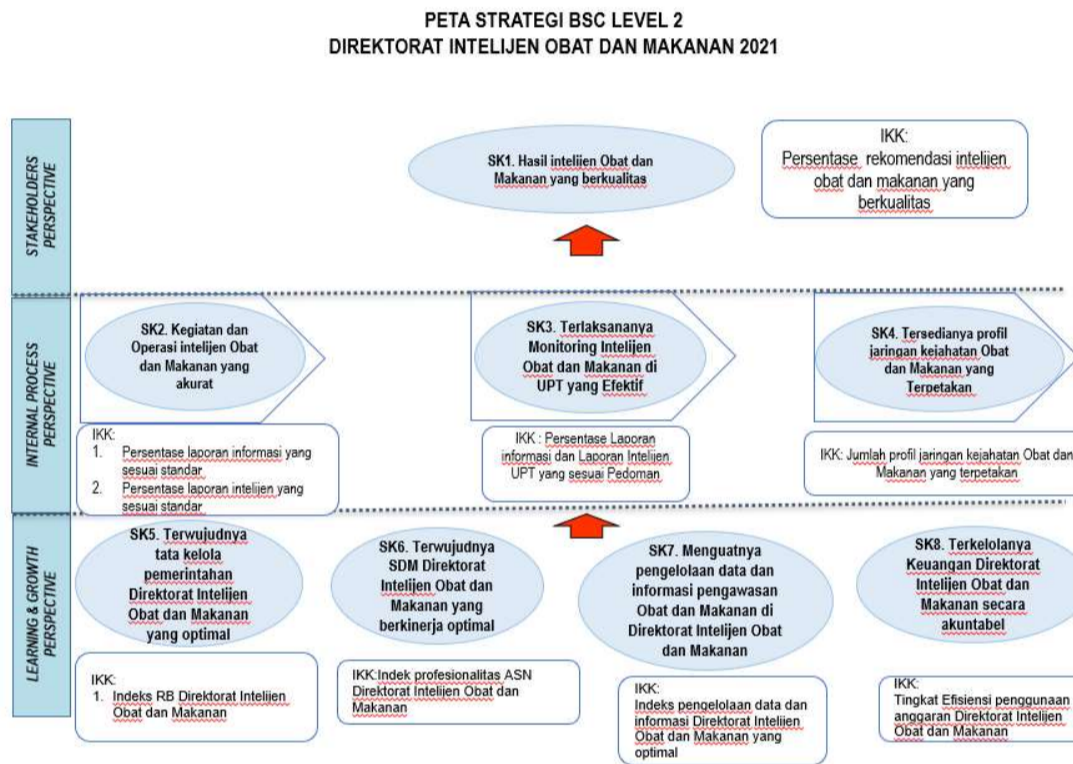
PETA STRATEGI BSC LEVEL 2
DIREKTORAT INTELIJEN OBAT DAN MAKANAN 2021

STAKEHOLDERS PERSPECTIVE

SK1. Hasil intelijen Obat dan Makanan yang berkualitas

IKK:
Persentase rekomendasi intelijen obat dan makanan yang berkualitas

INTERNAL PROCESS PERSPECTIVE

SK2. Kegiatan dan Operasi intelijen Obat dan Makanan yang akurat

IKK:
1. Persentase laporan informasi yang sesuai standar
2. Persentase laporan intelijen yang sesuai standar

SK3. Terlaksananya Monitoring Intelijen Obat dan Makanan di UPT yang Efektif

IKK : Persentase Laporan informasi dan Laporan Intelijen UPT yang sesuai Pedoman

SK4. Tersedianya profil jaringan kejahatan Obat dan Makanan yang Terpetakan

IKK: Jumlah profil jaringan kejahatan Obat dan Makanan yang terpetakan

LEARNING & GROWTH PERSPECTIVE

SK5. Terwujudnya tata kelola pemerintahan Direktorat Intelijen Obat dan Makanan yang optimal

IKK:
1. Indeks RB Direktorat Intelijen Obat dan Makanan

SK6. Terwujudnya SDM Direktorat Intelijen Obat dan Makanan yang berkinerja optimal

IKK:Indek profesionalitas ASN Direktorat Intelijen Obat dan Makanan

SK7. Menguatnya pengelolaan data dan informasi pengawasan Obat dan Makanan di Direktorat Intelijen Obat dan Makanan

IKK:
Indeks pengelolaan data dan informasi Direktorat Intelijen Obat dan Makanan yang optimal

SK8. Terkelolanya Keuangan Direktorat Intelijen Obat dan Makanan secara akuntabel

IKK:
Tingkat Efisiensi penggunaan anggaran Direktorat Intelijen Obat dan Makanan